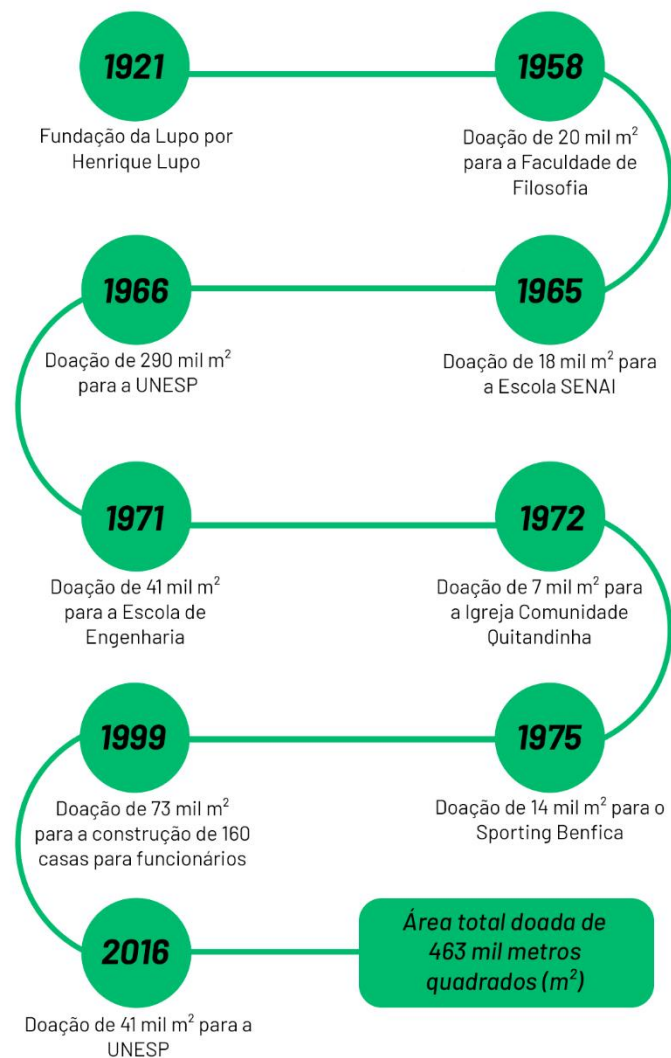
1921

Fundação da Lupo por Henrique Lupo

1958

Doação de 20 mil $m^2$ para a Faculdade de Filosofia

1966

Doação de 290 mil $m^2$ para a UNESP

1965

Doação de 18 mil $m^2$ para a Escola SENAI

1971

Doação de 41 mil $m^2$ para a Escola de Engenharia

1972

Doação de 7 mil $m^2$ para a Igreja Comunidade Quitandinha

1999

Doação de 73 mil $m^2$ para a construção de 160 casas para funcionários

1975

Doação de 14 mil $m^2$ para o Sporting Benfica

2016

Doação de 41 mil $m^2$ para a UNESP

Área total doada de 463 mil metros quadrados ($m^2$)